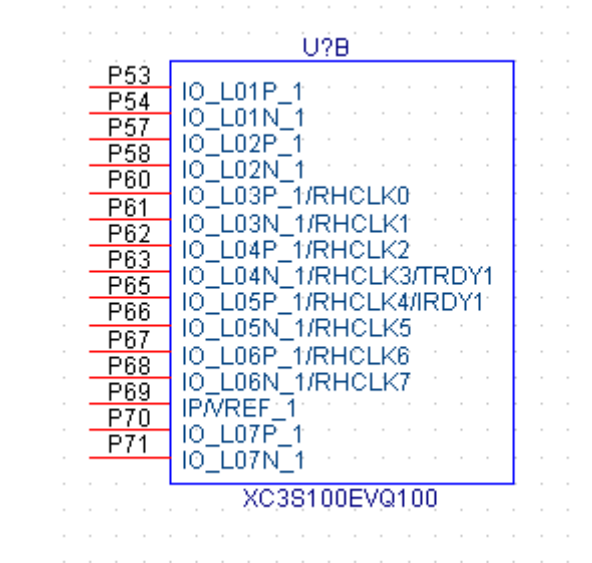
U?B

P53 IO_L01P_1
P54 IO_L01N_1
P57 IO_L02P_1
P58 IO_L02N_1
P60 IO_L03P_1/RHCLK0
P61 IO_L03N_1/RHCLK1
P62 IO_L04P_1/RHCLK2
P63 IO_L04N_1/RHCLK3/TRDY1
P65 IO_L05P_1/RHCLK4/IRDY1
P66 IO_L05N_1/RHCLK5
P67 IO_L06P_1/RHCLK6
P68 IO_L06N_1/RHCLK7
P69 IP/VREF_1
P70 IO_L07P_1
P71 IO_L07N_1

XC3S100EVQ100